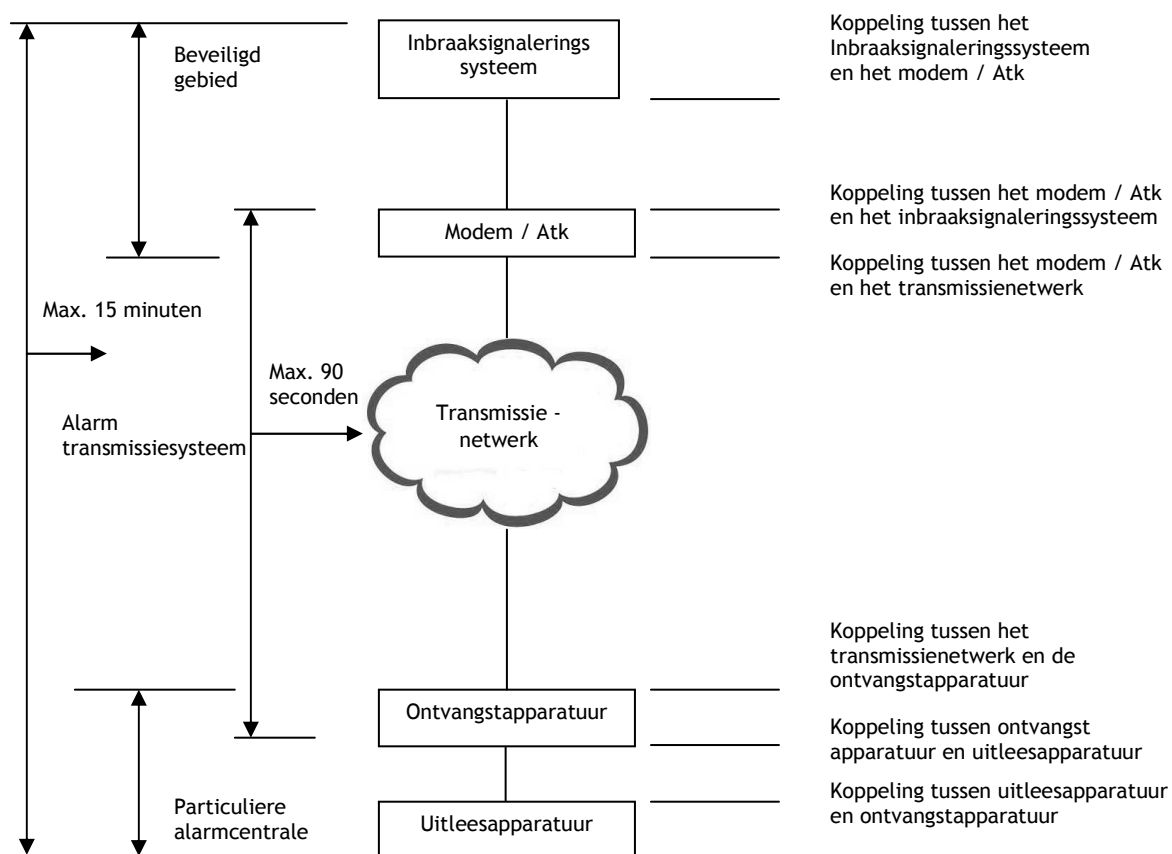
Beveiligd gebied

Inbraaksignalerings systeem

Koppeling tussen het Inbraaksignaleringssysteem en het modem / Atk

Modem / Atk

Koppeling tussen het modem / Atk en het inbraaksignaleringssysteem

Koppeling tussen het modem / Atk en het transmissienetwerk

Max. 15 minuten

Max. 90 seconden

Alarm transmissiesysteem

Transmissie - netwerk

Koppeling tussen het transmissienetwerk en de ontvangstapparatuur

Ontvangstapparatuur

Koppeling tussen ontvangst apparatuur en uitleesapparatuur

Koppeling tussen uitleesapparatuur en ontvangstapparatuur

Particuliere alarmcentrale

Uitleesapparatuur